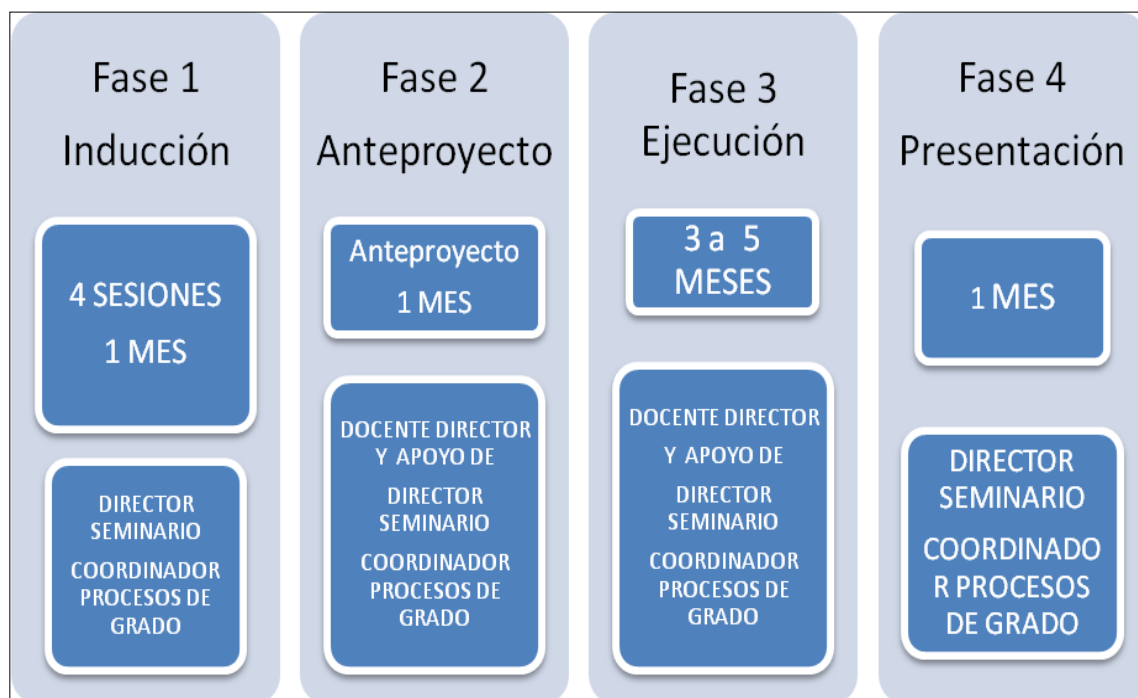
Fase 1
Inducción

4 SESIONES
1 MES

DIRECTOR SEMINARIO
COORDINADOR PROCESOS DE GRADO

Fase 2
Anteproyecto

Anteproyecto
1 MES

DOCENTE DIRECTOR Y APOYO DE
DIRECTOR SEMINARIO
COORDINADOR PROCESOS DE GRADO

Fase 3
Ejecución

3 a 5 MESES

DOCENTE DIRECTOR
Y APOYO DE
DIRECTOR SEMINARIO
COORDINADOR PROCESOS DE GRADO

Fase 4
Presentación

1 MES

DIRECTOR SEMINARIO
COORDINADO R PROCESOS DE GRADO